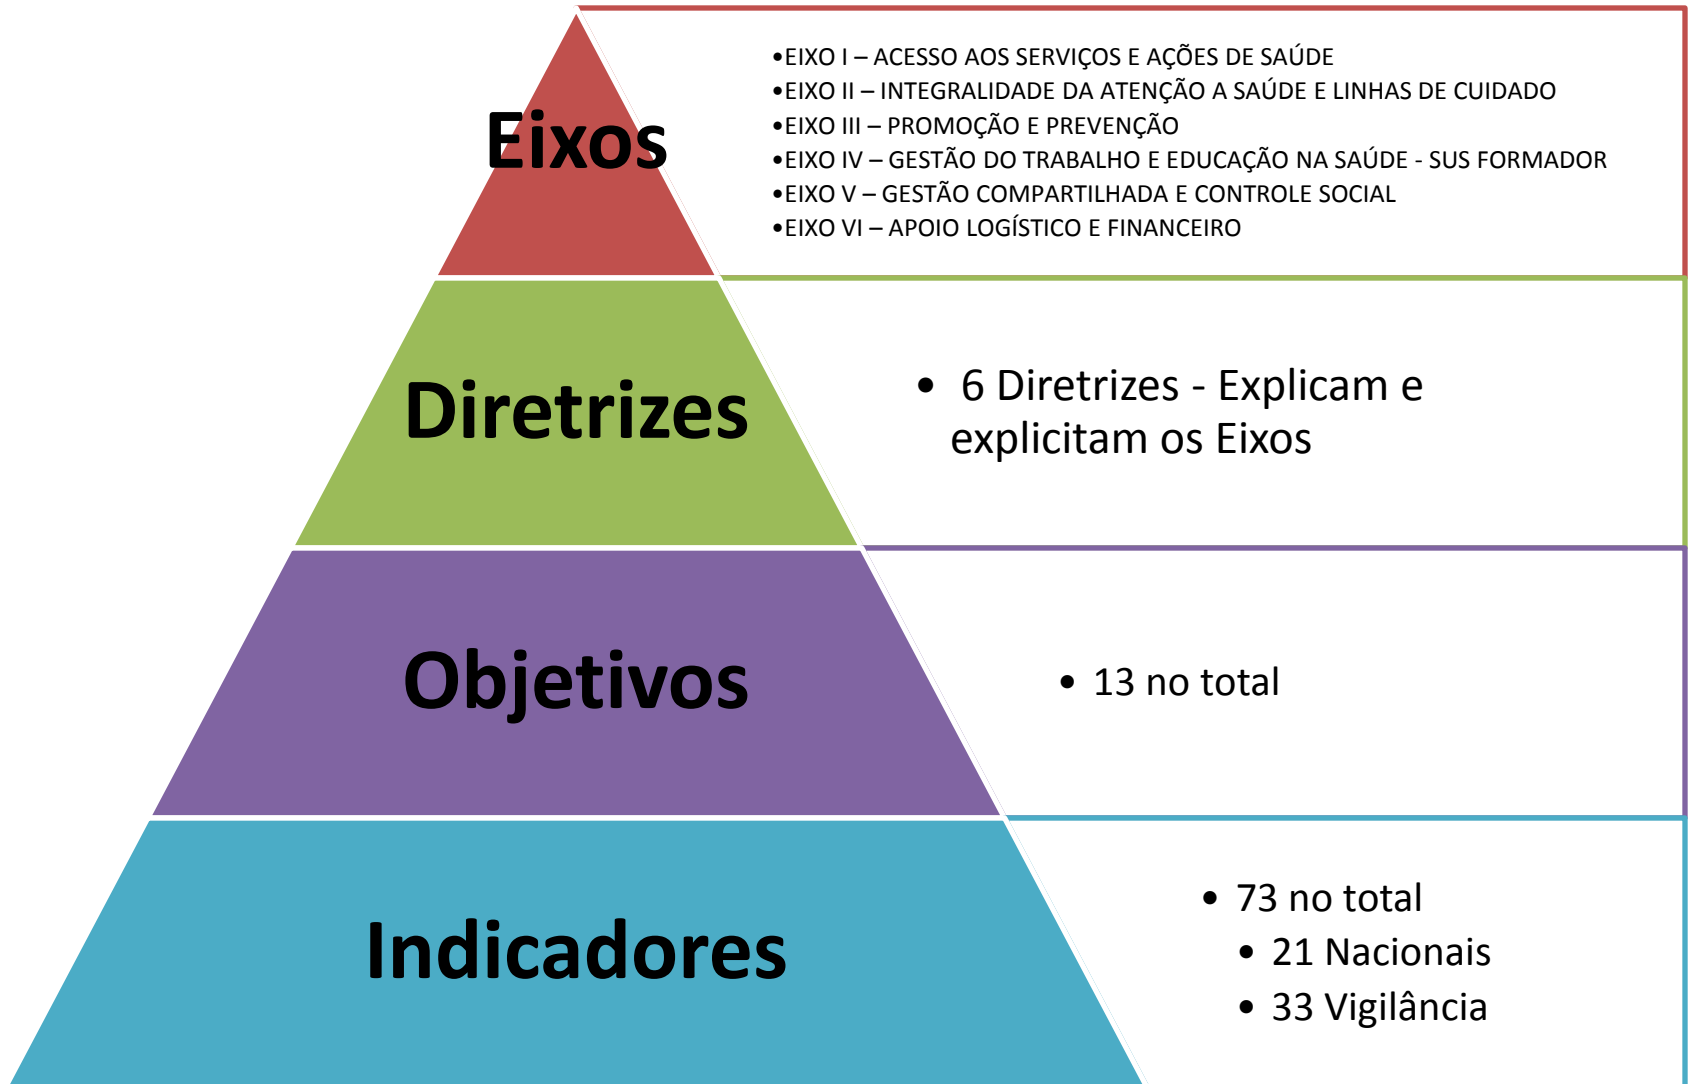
Eixos

•EIXO I – ACESSO AOS SERVIÇOS E AÇÕES DE SAÚDE
•EIXO II – INTEGRALIDADE DA ATENÇÃO A SAÚDE E LINHAS DE CUIDADO
•EIXO III – PROMOÇÃO E PREVENÇÃO
•EIXO IV – GESTÃO DO TRABALHO E EDUCAÇÃO NA SAÚDE - SUS FORMADOR
•EIXO V – GESTÃO COMPARTILHADA E CONTROLE SOCIAL
•EIXO VI – APOIO LOGÍSTICO E FINANCEIRO

Diretrizes

• 6 Diretrizes - Explicam e explicitam os Eixos

Objetivos

• 13 no total

Indicadores

• 73 no total
• 21 Nacionais
• 33 Vigilância